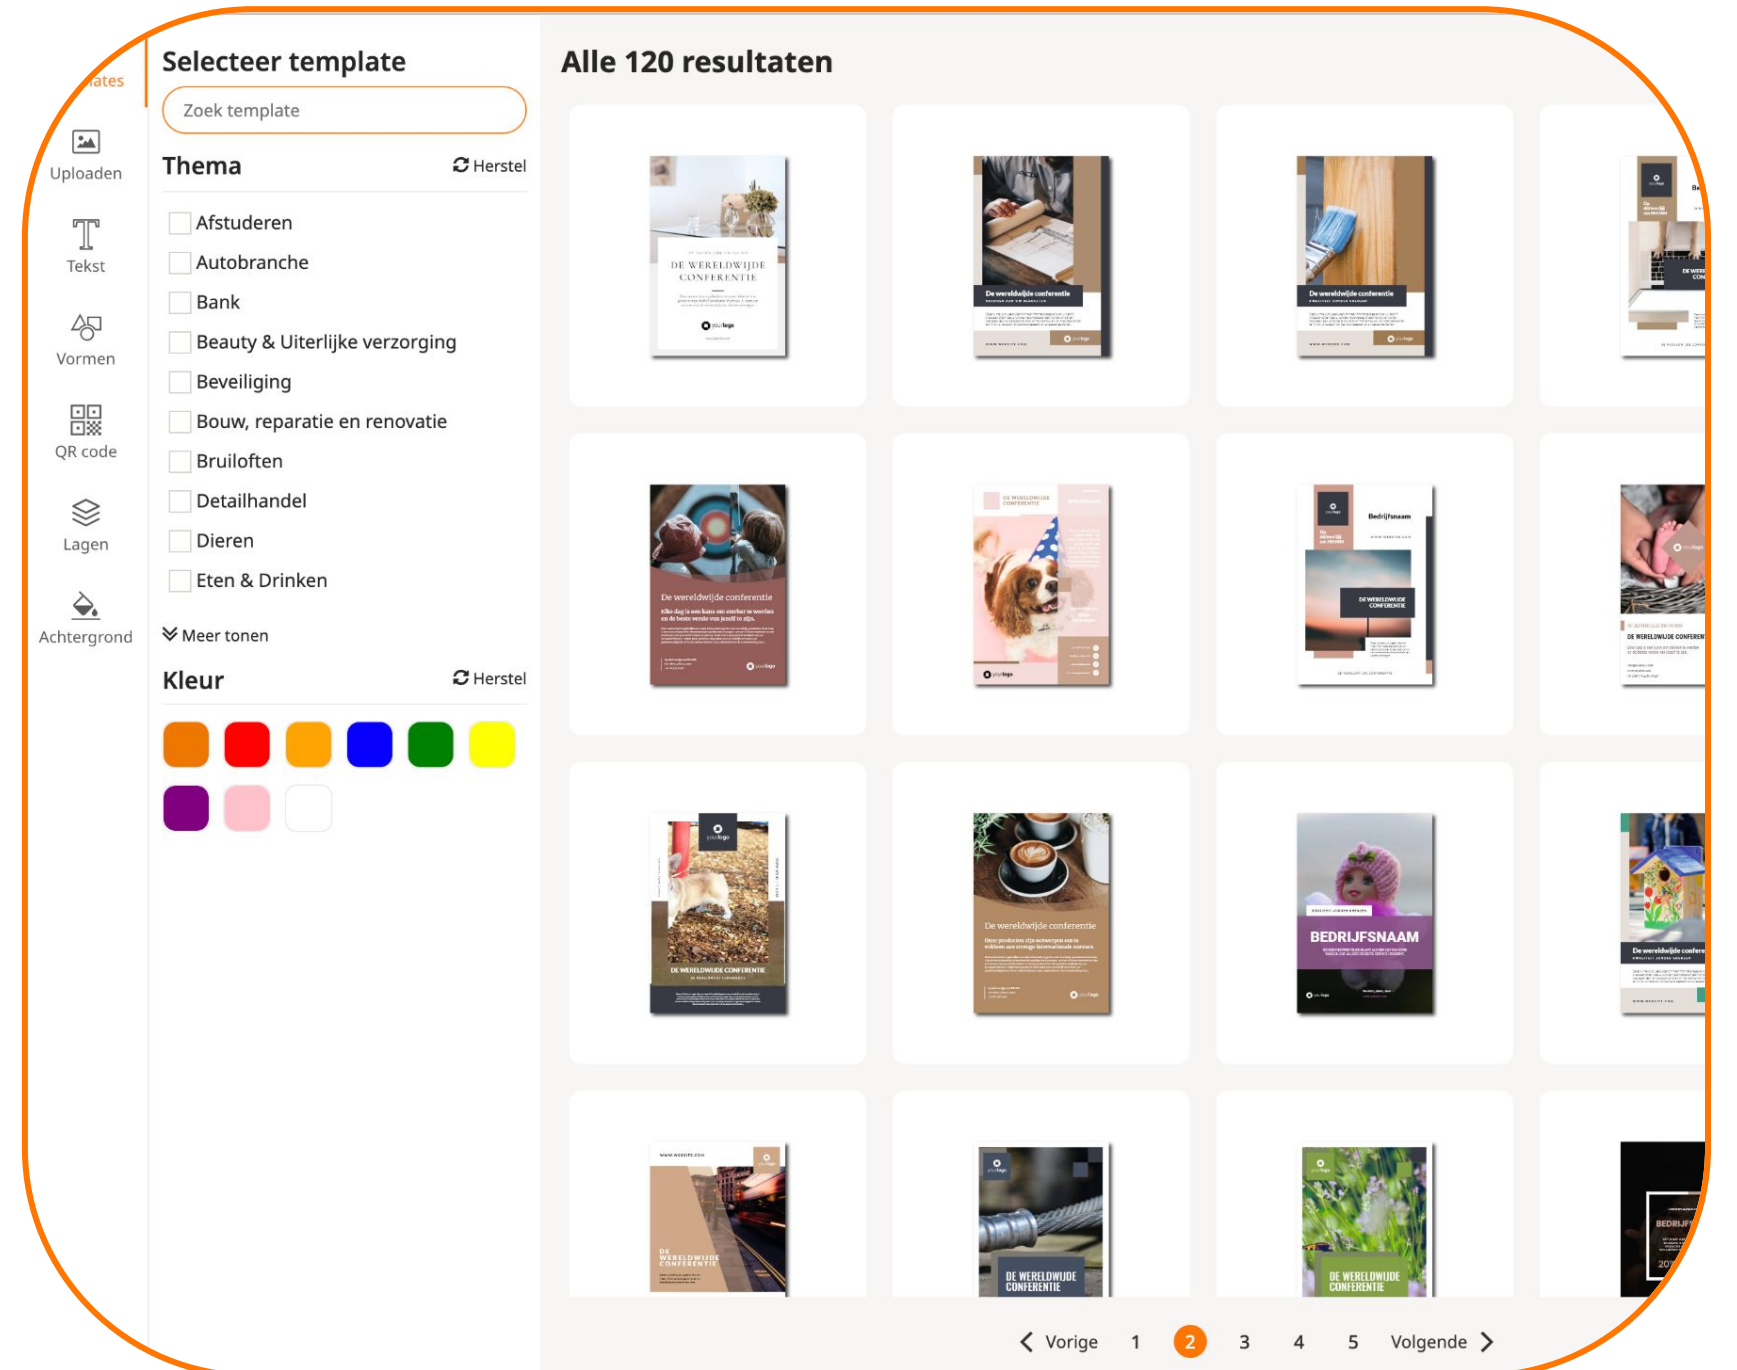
lates

Uploaden

Tekst

Vormen

QR code

Lagen

Achtergrond

Selecteer template

Zoek template

Thema
Herstel

Afstuderen
Autobranche
Bank
Beauty & Uiterlijke verzorging
Beveiliging
Bouw, reparatie en renovatie
Bruiloften
Detailhandel
Dieren
Eten & Drinken

Meer tonen

Kleur
Herstel

Alle 120 resultaten

DE WERELDWIJDE CONFERENTIE

De wereldwijde conferentie

De wereldwijde conferentie

De wereldwijde conferentie

DE WERELDWIJDE CONFERENTIE

Bedrijfsnaam

DE WERELDWIJDE CONFERENTIE

DE WERELDWIJDE CONFERENTIE

DE WERELDWIJDE CONFERENTIE

De wereldwijde conferentie

BEDRIJFSNAAM

De wereldwijde confere

DE WERELDWIJDE CONFERENTIE

DE WERELDWIJDE CONFERENTIE

DE WERELDWIJDE CONFERENTIE

BEDRIJF

Vorige 1 2 3 4 5 Volgende